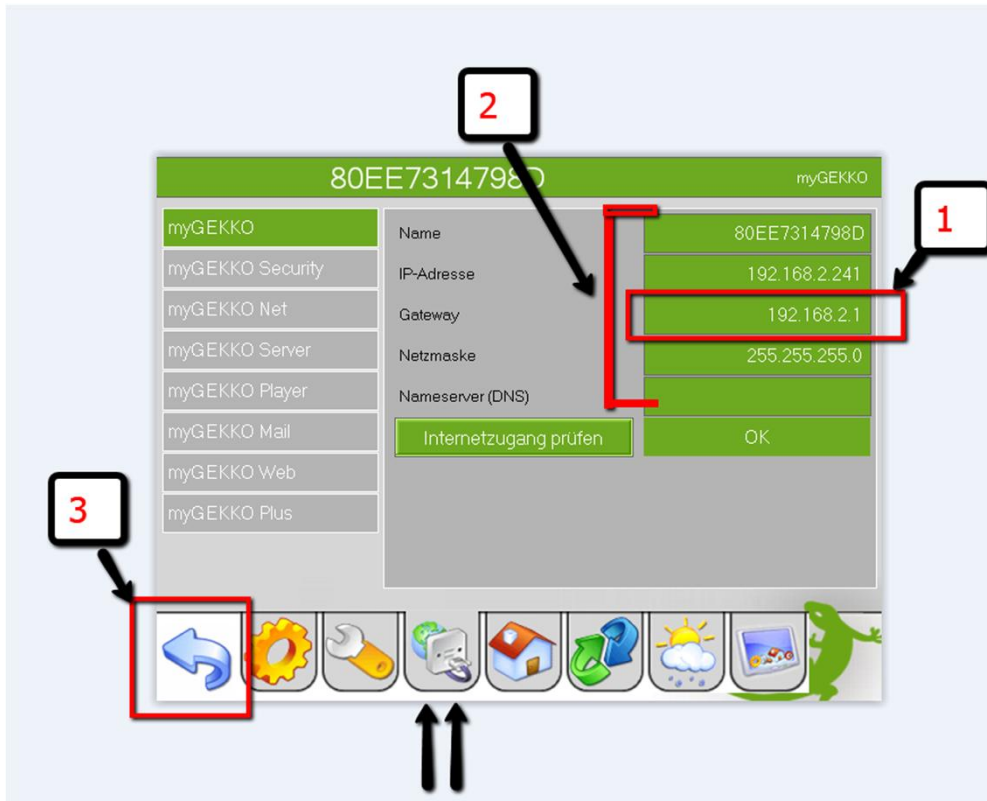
2

1

80EE7314798D

myGEKKO

myGEKKO
myGEKKO Security
myGEKKO Net
myGEKKO Server
myGEKKO Player
myGEKKO Mail
myGEKKO Web
myGEKKO Plus

| Name | 80EE7314798D |
|---|---|
| IP-Adresse | 192.168.2.241 |
| Gateway | 192.168.2.1 |
| Netzmaske | 255.255.255.0 |
| Nameserver (DNS) | |

Internetzugang prüfen
OK

3